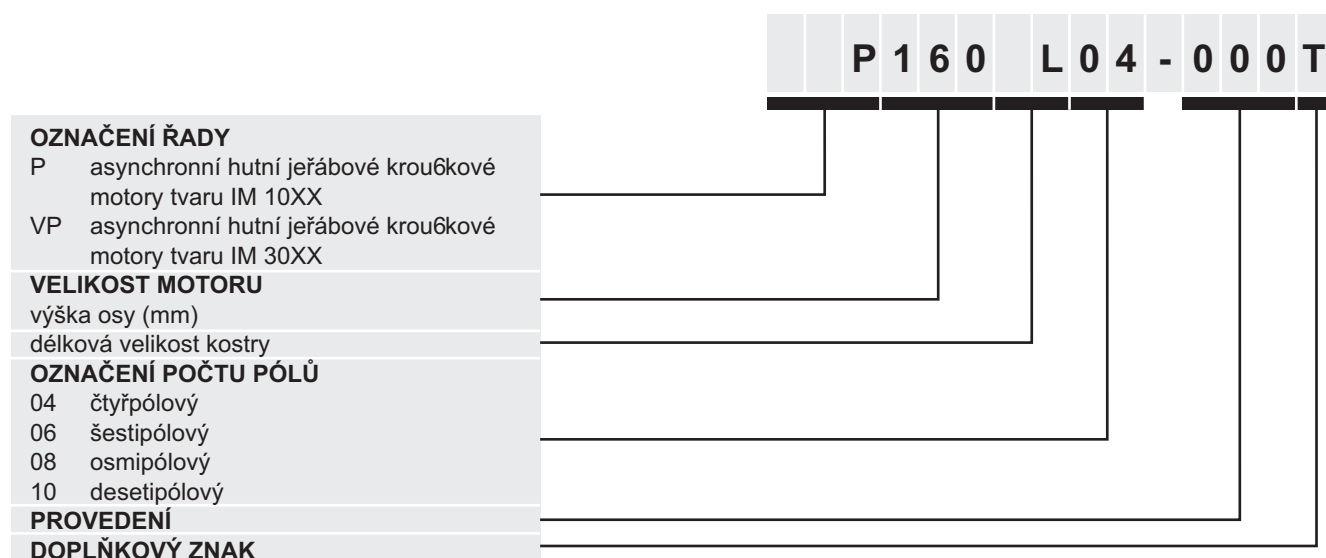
P 1 6 0 L 0 4 - 0 0 0 T

OZNAČENÍ ŘADY
P asynchronní hutní jeřábové krou6kové motory tvaru IM 10XX
VP asynchronní hutní jeřábové krou6kové motory tvaru IM 30XX

VELIKOST MOTORU
výška osy (mm)
délková velikost kostry

OZNAČENÍ POČTU PÓLŮ
04 čtyřpólový
06 šestipólový
08 osmipólový
10 desetipólový

PROVEDENÍ

DOPLŇKOVÝ ZNAK